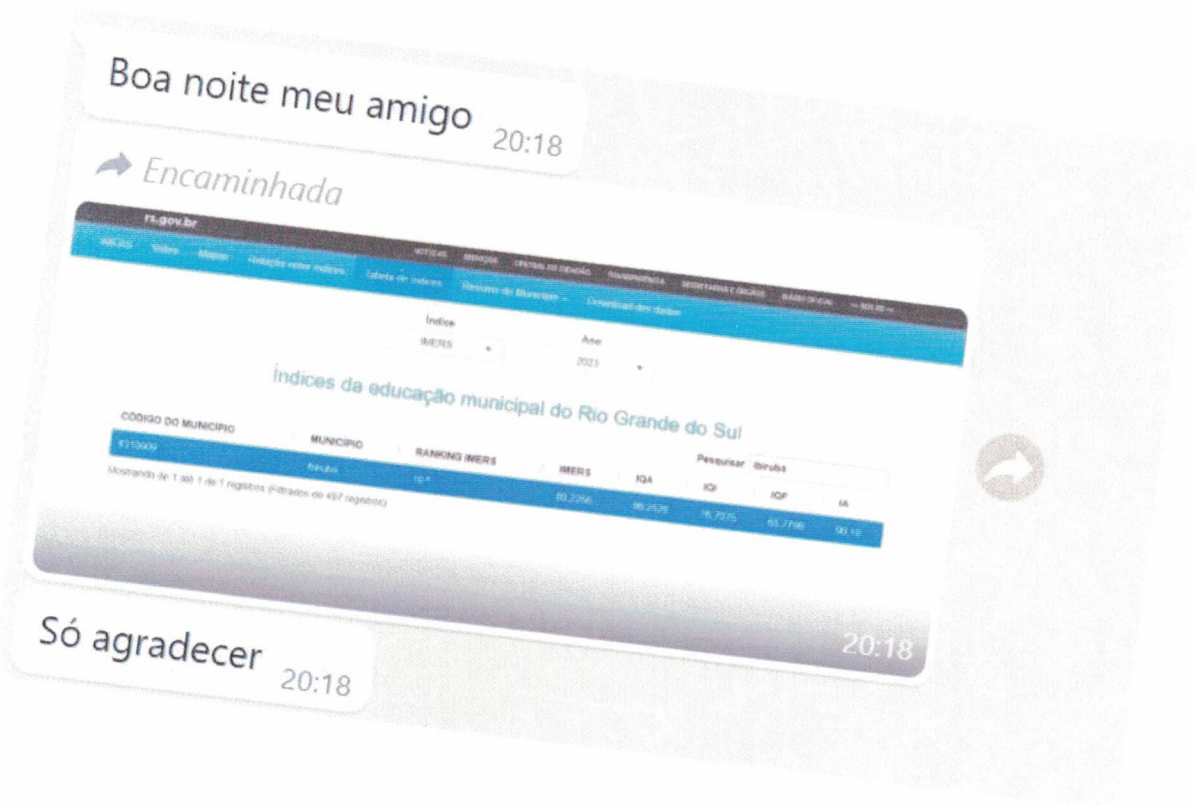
Boa noite meu amigo 20:18

Encaminhada

rs.gov.br

NOTÍCIAS SERVIÇOS CENTRAL DO CIDADÃO TRANSPARÊNCIA SECRETARIAS E ÓRGÃOS DIÁRIO OFICIAL

IMERS Sobre Mapas Relação entre índices Tabela de índices Resumo do Município Download dos dados

Índice
IMERS

Ano
2021

Índices da educação municipal do Rio Grande do Sul

Pesquisar Ibirubá

| CÓDIGO DO MUNICÍPIO | MUNICÍPIO | RANKING IMERS | IMERS | IQA | IQI | IQF | IA |
|---|---|---|---|---|---|---|---|
| 4310009 | Ibirubá | 10 º | 80,2256 | 86,2526 | 76,7375 | 65,7798 | 90,16 |

Mostrando de 1 até 1 de 1 registros (Filtrados de 497 registros)

20:18

Só agradecer 20:18